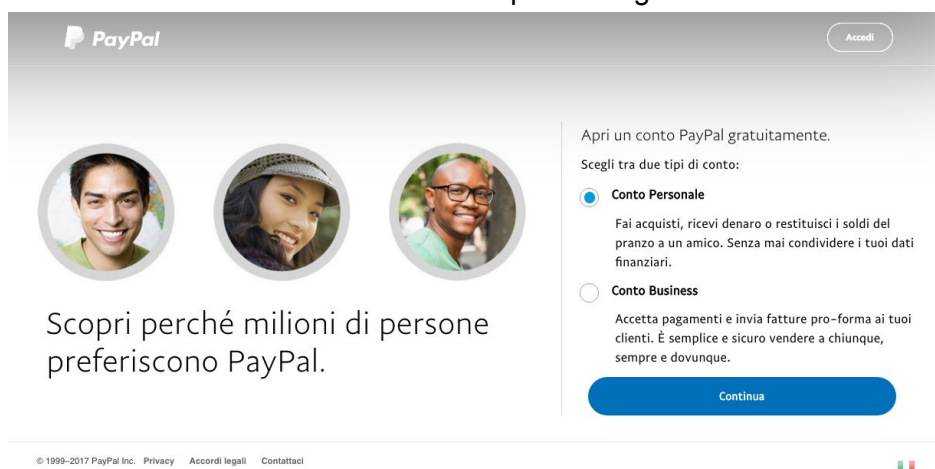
PayPal

Accedi

Scopri perché milioni di persone preferiscono PayPal.

Apri un conto PayPal gratuitamente.

Scegli tra due tipi di conto:

Conto Personale

Fai acquisti, ricevi denaro o restituisci i soldi del pranzo a un amico. Senza mai condividere i tuoi dati finanziari.

Conto Business

Accetta pagamenti e invia fatture pro-forma ai tuoi clienti. È semplice e sicuro vendere a chiunque, sempre e dovunque.

Continua

© 1999–2017 PayPal Inc. Privacy Accordi legali Contattaci